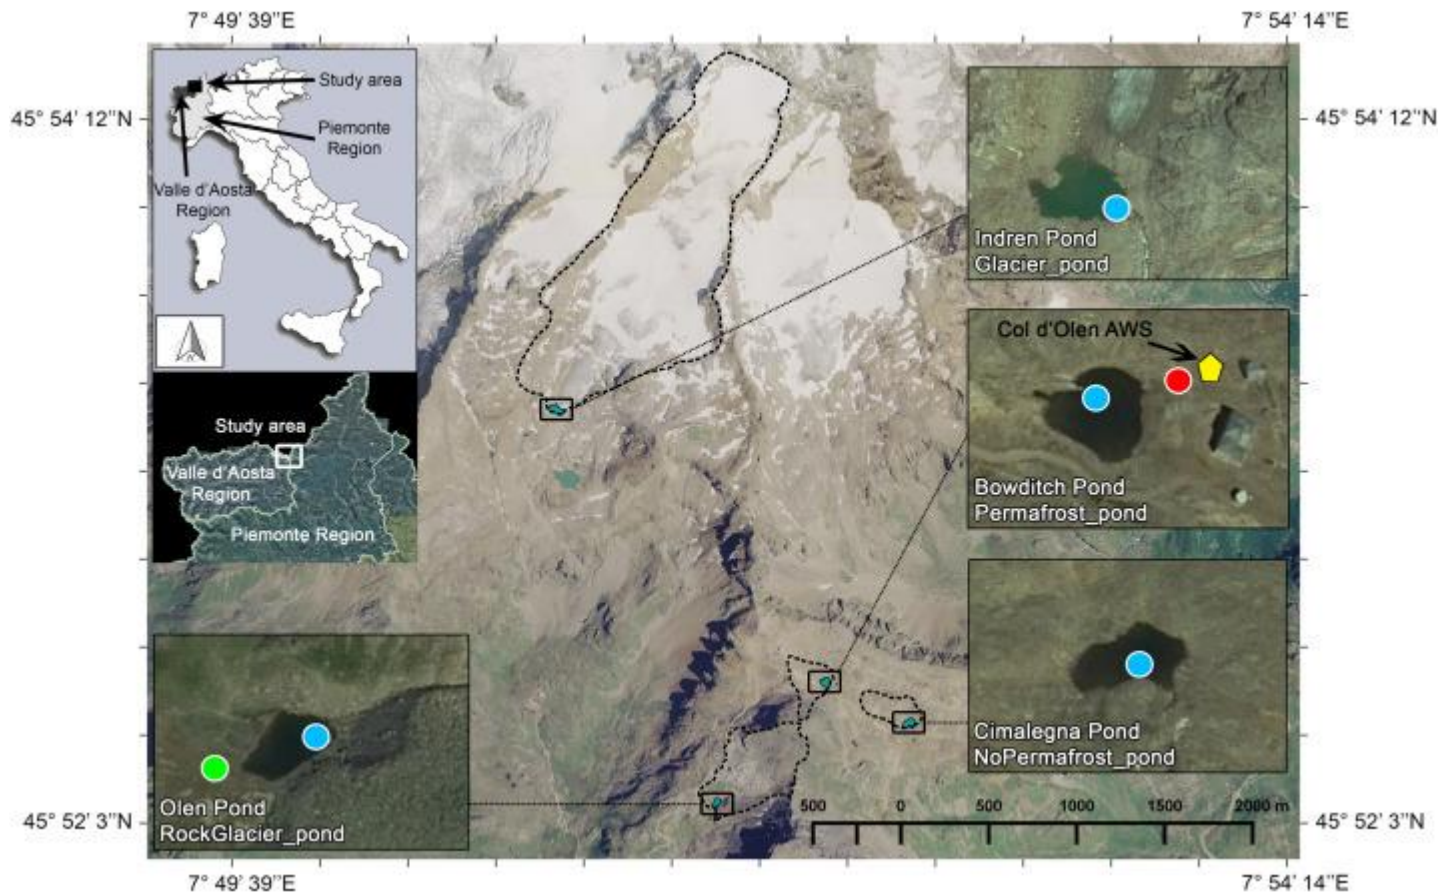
7° 49' 39"E

7° 54' 14"E

45° 54' 12"N

45° 54' 12"N

Study area

Piemonte Region

Valle d'Aosta Region

Study area

Valle d'Aosta Region

Piemonte Region

Indren Pond
Glacier_pond

Col d'Olen AWS

Bowditch Pond
Permafrost_pond

Cimalegna Pond
NoPermafrost_pond

Olen Pond
RockGlacier_pond

500 0 500 1000 1500 2000 m

45° 52' 3"N

45° 52' 3"N

7° 49' 39"E

7° 54' 14"E